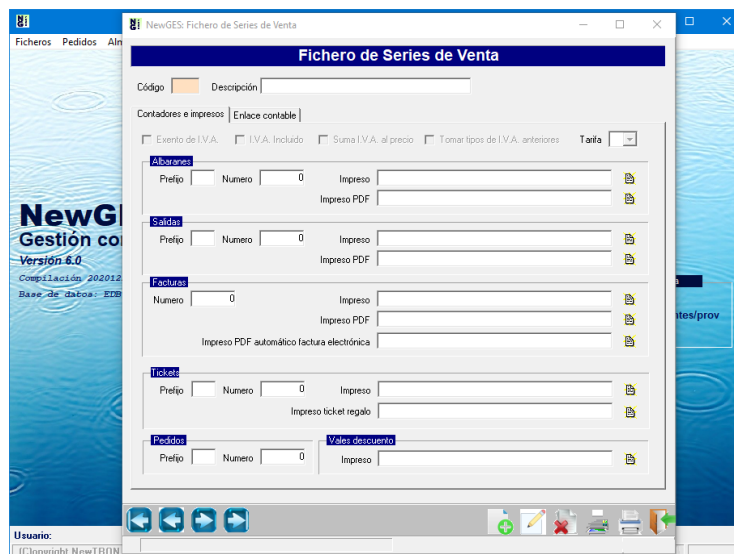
Ficheros Pedidos Aln

NewG
Gestión co
Versión 6.0
Compilación 202012
Base de datos: EDB

Usuario:
(C)opyright NewTRON

a
ntes/prov

NewGES: Fichero de Series de Venta

Fichero de Series de Venta

Código Descripción

Contadores e impresos | Enlace contable

Exento de I.V.A. I.V.A. Incluido Suma I.V.A. al precio Tomar tipos de I.V.A. anteriores Tarifa

Albaranes
Prefijo Numero 0 Impreso
Impreso PDF

Salidas
Prefijo Numero 0 Impreso
Impreso PDF

Facturas
Numero 0 Impreso
Impreso PDF
Impreso PDF automático factura electrónica

Tickets
Prefijo Numero 0 Impreso
Impreso ticket regalo

Pedidos
Prefijo Numero 0

Vales descuento
Impreso